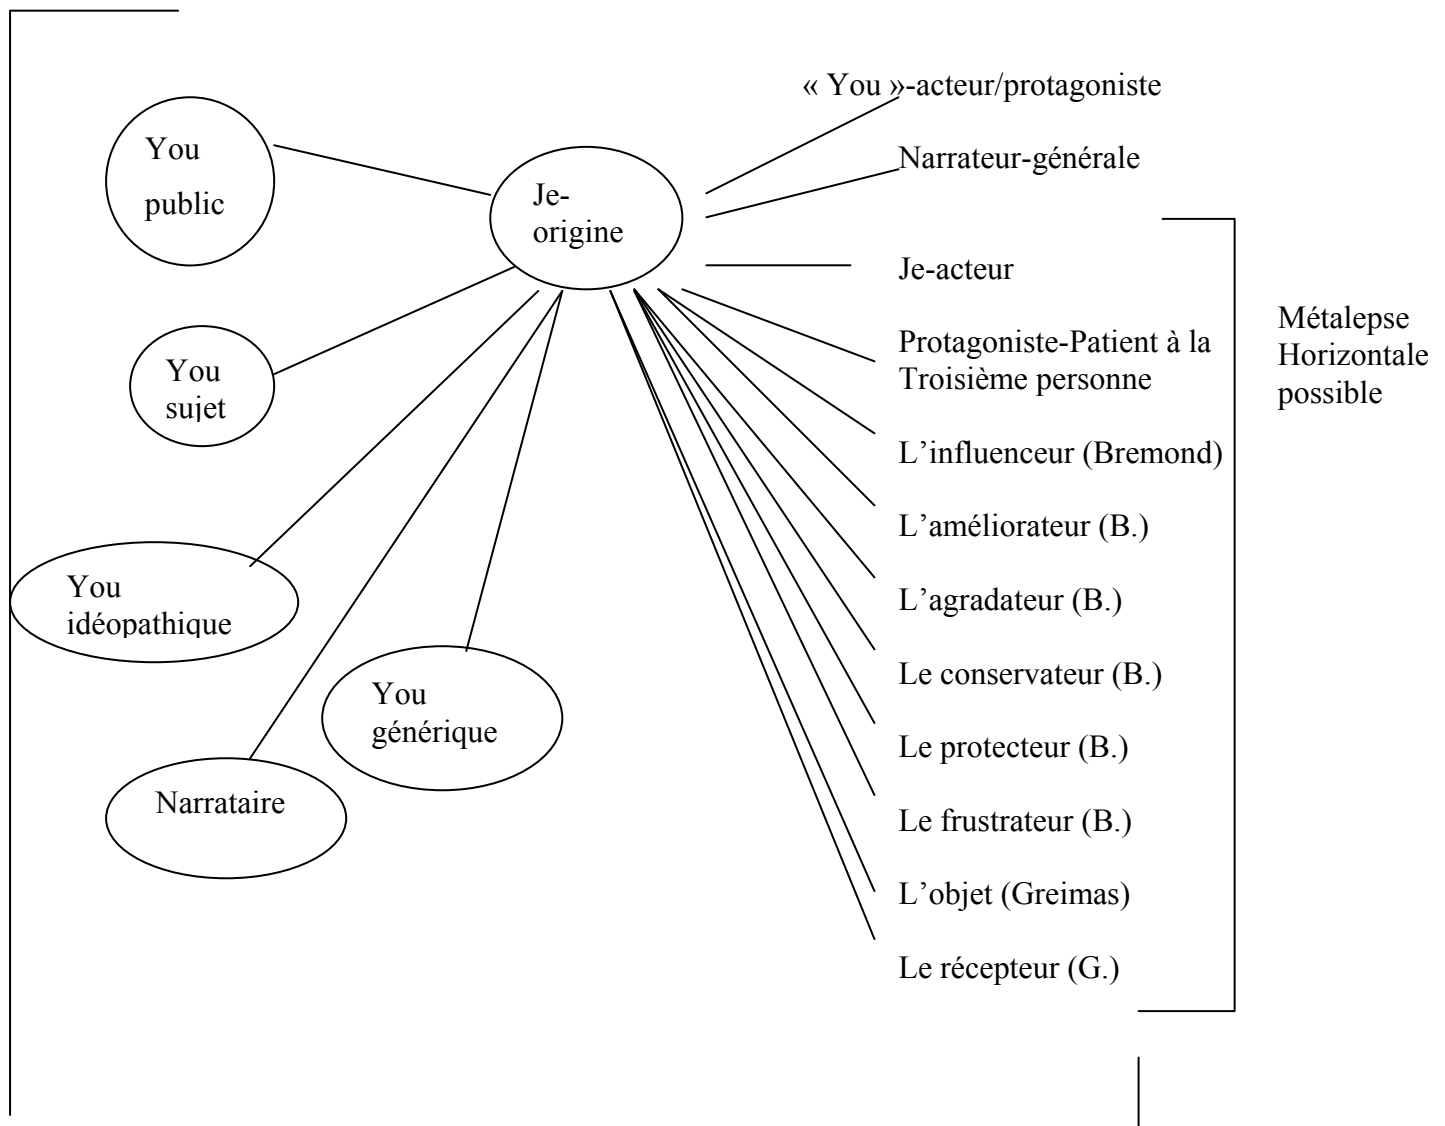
You public

Je-origine

You sujet

You idéopathique

You générique

Narrataire

« You »-acteur/protagoniste

Narrateur-générale

Je-acteur

Protagoniste-Patient à la Troisième personne

L'influenceur (Bremond)

L'améliorateur (B.)

L'agradateur (B.)

Le conservateur (B.)

Le protecteur (B.)

Le frustrateur (B.)

L'objet (Greimas)

Le récepteur (G.)

Métalepse Horizontale possible